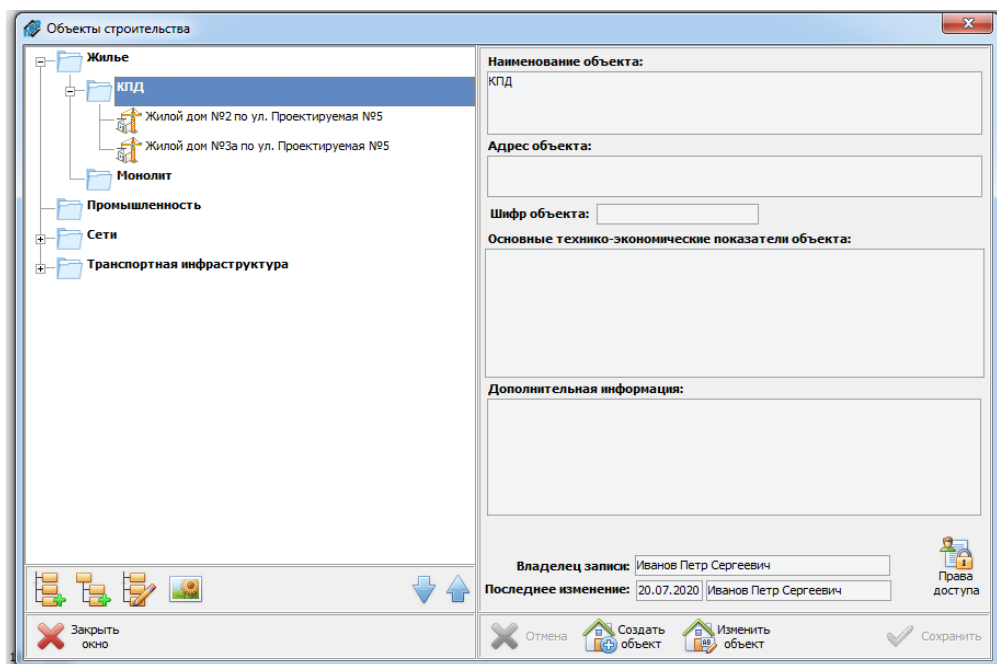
Объекты строительства

Жилье
КПД
Жилой дом №2 по ул. Проектируемая №5
Жилой дом №3а по ул. Проектируемая №5
Монолит
Промышленность
Сети
Транспортная инфраструктура

Наименование объекта:
КПД
Адрес объекта:
Шифр объекта:
Основные технико-экономические показатели объекта:
Дополнительная информация:
Владелец записи: Иванов Петр Сергеевич
Последнее изменение: 20.07.2020 Иванов Петр Сергеевич
Права доступа

Закрыть окно
Отмена
Создать объект
Изменить объект
Сохранить